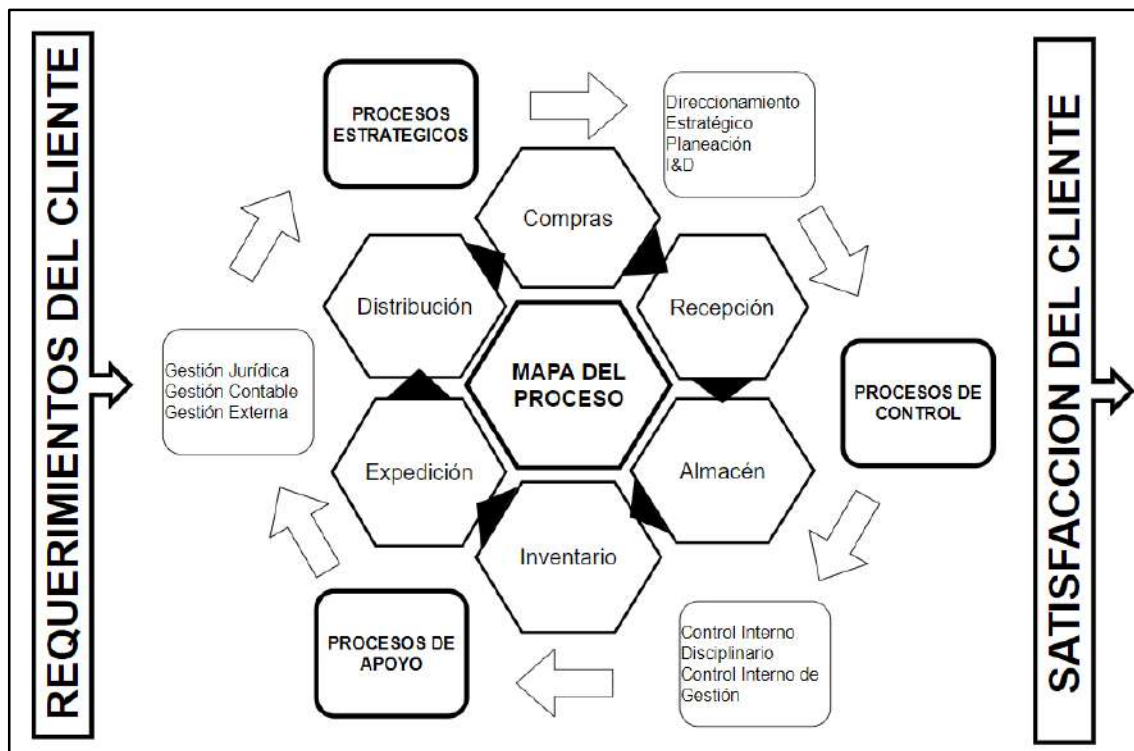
REQUERIMIENTOS DEL CLIENTE

PROCESOS ESTRATEGICOS

Direccionamiento Estratégico
Planeación
I&D

Compras

Distribución

Recepción

MAPA DEL PROCESO

Gestión Jurídica
Gestión Contable
Gestión Externa

PROCESOS DE CONTROL

Expedición

Almacén

Inventario

PROCESOS DE APOYO

Control Interno Disciplinario
Control Interno de Gestión

SATISFACCION DEL CLIENTE